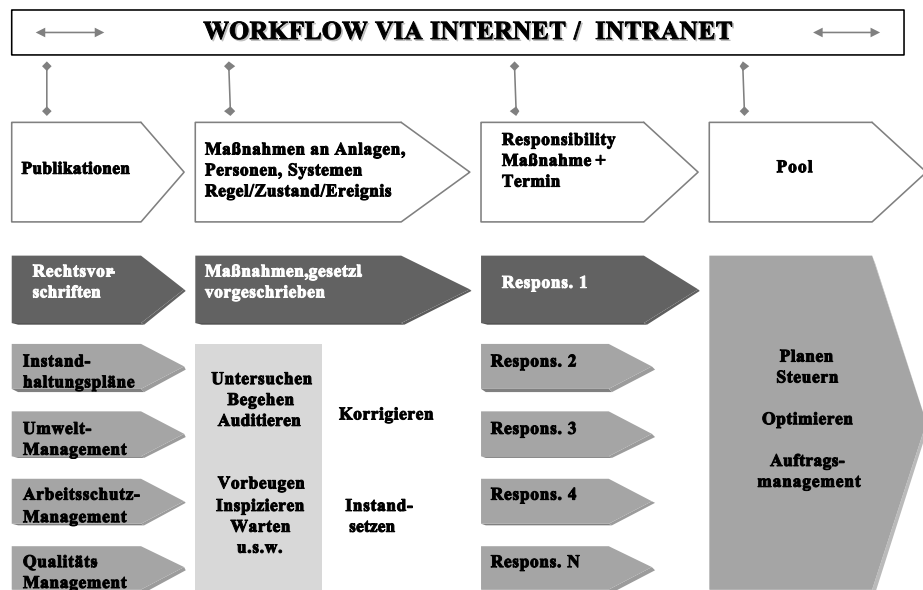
WORKFLOW VIA INTERNET / INTRANET

Publikationen

Maßnahmen an Anlagen, Personen, Systemen Regel/Zustand/Ereignis

Responsibility Maßnahme + Termin

Pool

Rechtsvorschriften

Maßnahmen,gesetzl vorgeschrieben

Respons. 1

Instandhaltungspläne

Umwelt-Management

Arbeitsschutz-Management

Qualitäts Management

Untersuchen Begehen Auditieren

Korrigieren

Vorbeugen Inspizieren Warten u.s.w.

Instandsetzen

Respons. 2

Respons. 3

Respons. 4

Respons. N

Planen Steuern

Optimieren

Auftragsmanagement